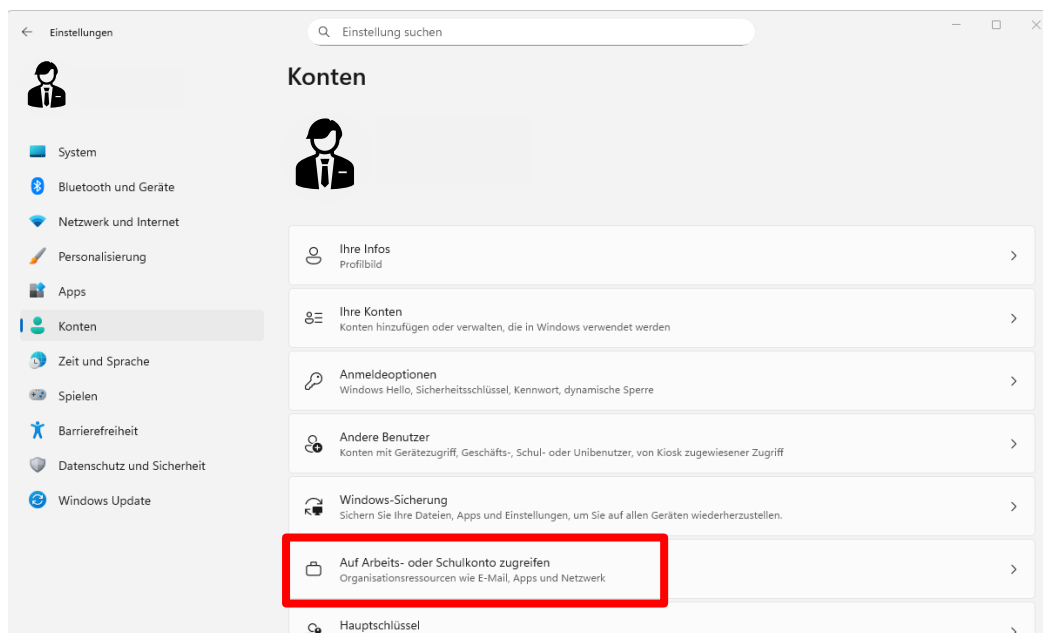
Einstellungen

Einstellung suchen

Konten

System
Bluetooth und Geräte
Netzwerk und Internet
Personalisierung
Apps
Konten
Zeit und Sprache
Spielen
Barrierefreiheit
Datenschutz und Sicherheit
Windows Update

Ihre Infos
Profilbild

Ihre Konten
Konten hinzufügen oder verwalten, die in Windows verwendet werden

Anmeldeoptionen
Windows Hello, Sicherheitsschlüssel, Kennwort, dynamische Sperre

Andere Benutzer
Konten mit Gerätezugriff, Geschäfts-, Schul- oder Unibenutzer, von Kiosk zugewiesener Zugriff

Windows-Sicherung
Sichern Sie Ihre Dateien, Apps und Einstellungen, um Sie auf allen Geräten wiederherzustellen.

Auf Arbeits- oder Schulkonto zugreifen
Organisationsressourcen wie E-Mail, Apps und Netzwerk

Hauptschlüssel